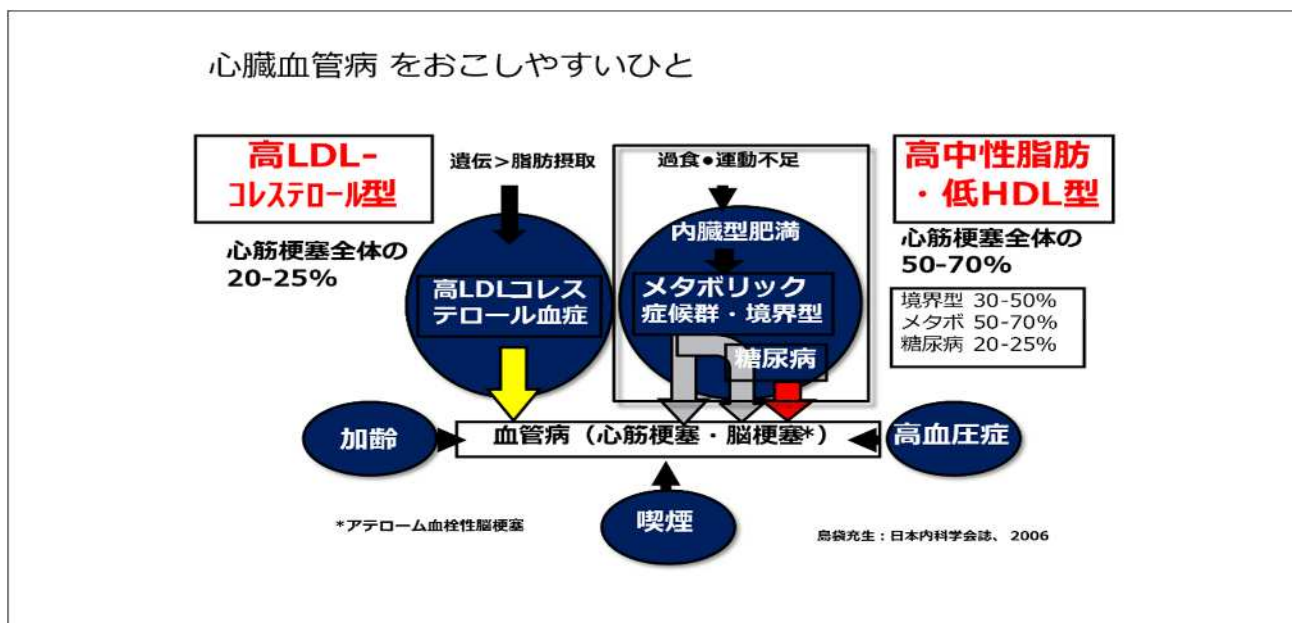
心臓血管病 をおこしやすいひと

高LDL-コレステロール型

心筋梗塞全体の20-25%

遺伝＞脂肪摂取

高LDLコレステロール血症

過食●運動不足

内臓型肥満

メタボリック症候群・境界型

糖尿病

高中性脂肪・低HDL型

心筋梗塞全体の50-70%

境界型 30-50%
メタボ 50-70%
糖尿病 20-25%

加齢

血管病（心筋梗塞・脳梗塞*）

高血圧症

喫煙

*アテローム血栓性脳梗塞

島袋充生：日本内科学会誌、2006